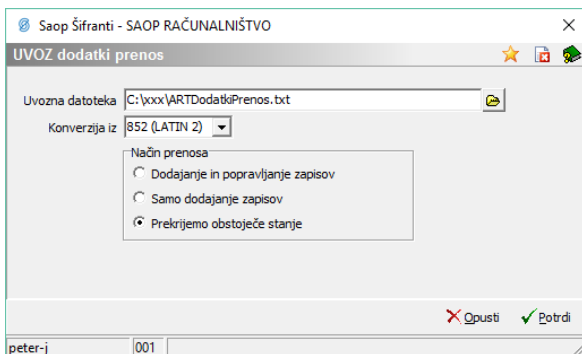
Saop Šifranti - SAOP RAČUNALNIŠTVO

UVOZ dodatki prenos

Uvozna datoteka C:\xxx\ARTDodatkiPrenos.txt

Konverzija iz 852 (LATIN 2)

Način prenosa

Dodajanje in popravljanje zapisov

Samo dodajanje zapisov

Prekrijemo obstoječe stanje

Opusti

Potrdi

peter-j

001